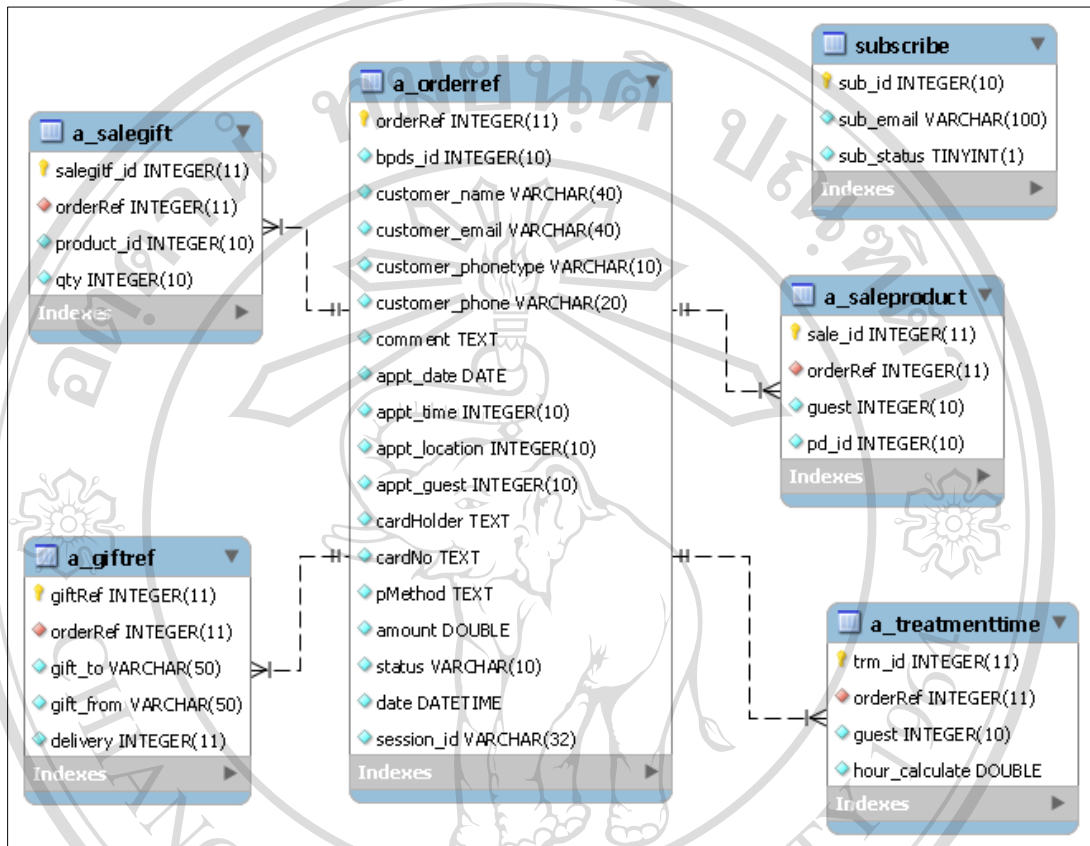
a_salegift
salegitf_id INTEGER(11)
orderRef INTEGER(11)
product_id INTEGER(10)
qty INTEGER(10)
Indexes

a_orderref
orderRef INTEGER(11)
bpds_id INTEGER(10)
customer_name VARCHAR(40)
customer_email VARCHAR(40)
customer_phonetype VARCHAR(10)
customer_phone VARCHAR(20)
comment TEXT
appt_date DATE
appt_time INTEGER(10)
appt_location INTEGER(10)
appt_guest INTEGER(10)
cardHolder TEXT
cardNo TEXT
pMethod TEXT
amount DOUBLE
status VARCHAR(10)
date DATETIME
session_id VARCHAR(32)
Indexes

subscribe
sub_id INTEGER(10)
sub_email VARCHAR(100)
sub_status TINYINT(1)
Indexes

a_saleproduct
sale_id INTEGER(11)
orderRef INTEGER(11)
guest INTEGER(10)
pd_id INTEGER(10)
Indexes

a_giftref
giftRef INTEGER(11)
orderRef INTEGER(11)
gift_to VARCHAR(50)
gift_from VARCHAR(50)
delivery INTEGER(11)
Indexes

a_treatmenttime
trm_id INTEGER(11)
orderRef INTEGER(11)
guest INTEGER(10)
hour_calculate DOUBLE
Indexes